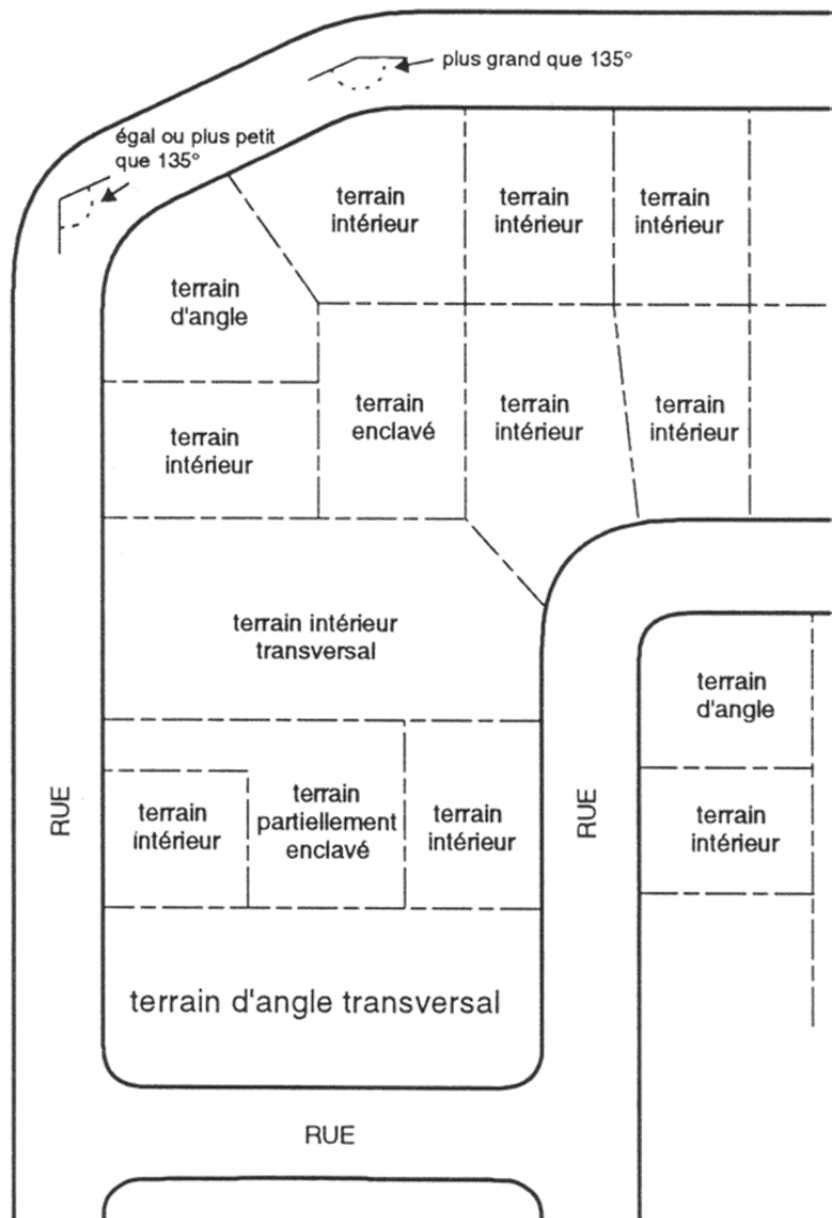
plus grand que 135°

égal ou plus petit que 135°

terrain intérieur

terrain intérieur

terrain intérieur

terrain d'angle

terrain intérieur

terrain enclavé

terrain intérieur

terrain intérieur

terrain intérieur transversal

terrain d'angle

RUE

terrain intérieur

terrain partiellement enclavé

terrain intérieur

RUE

terrain intérieur

terrain d'angle transversal

RUE